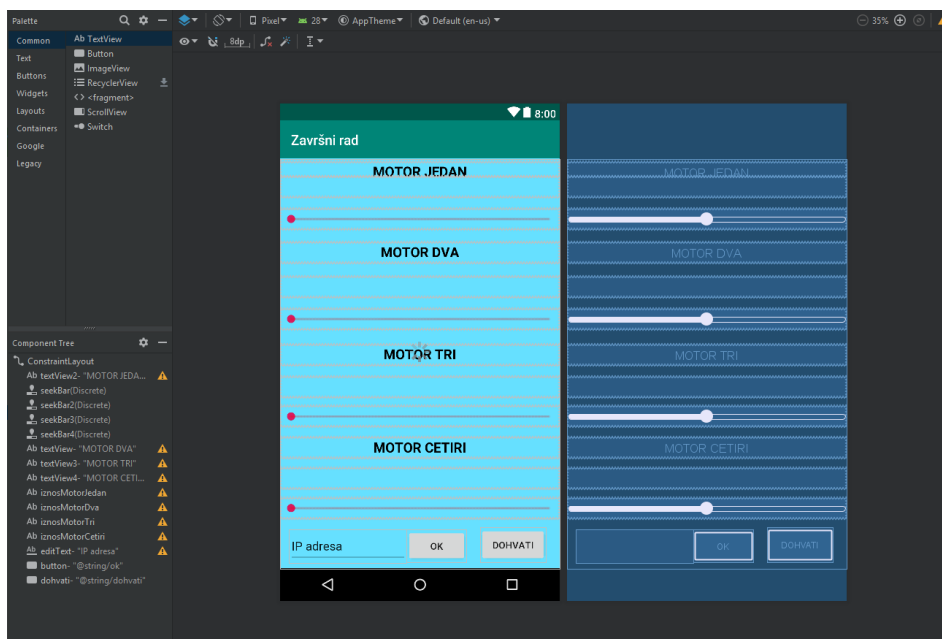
Palette

Common
Text
Buttons
Widgets
Layouts
Containers
Google
Legacy

Ab TextView
Button
ImageView
RecyclerView
<> <fragment>
ScrollView
Switch

Pixel 28 AppTheme Default (en-us)
35%
8dp

Component Tree
ConstraintLayout
Ab textView2- "MOTOR JEDA...
seekBar(Discrete)
seekBar2(Discrete)
seekBar3(Discrete)
seekBar4(Discrete)
Ab textView- "MOTOR DVA"
Ab textView3- "MOTOR TRI"
Ab textView4- "MOTOR CETI...
Ab iznosMotorJedan
Ab iznosMotorDva
Ab iznosMotorTri
Ab iznosMotorCetiri
Ab editText- "IP adresa"
button- "@string/ok"
dohvati- "@string/dohvati"

8:00
Završni rad
MOTOR JEDAN
MOTOR DVA
MOTOR TRI
MOTOR CETIRI
IP adresa
OK
DOHVATI

MOTOR JEDAN
MOTOR DVA
MOTOR TRI
MOTOR CETIRI
OK
DOHVATI